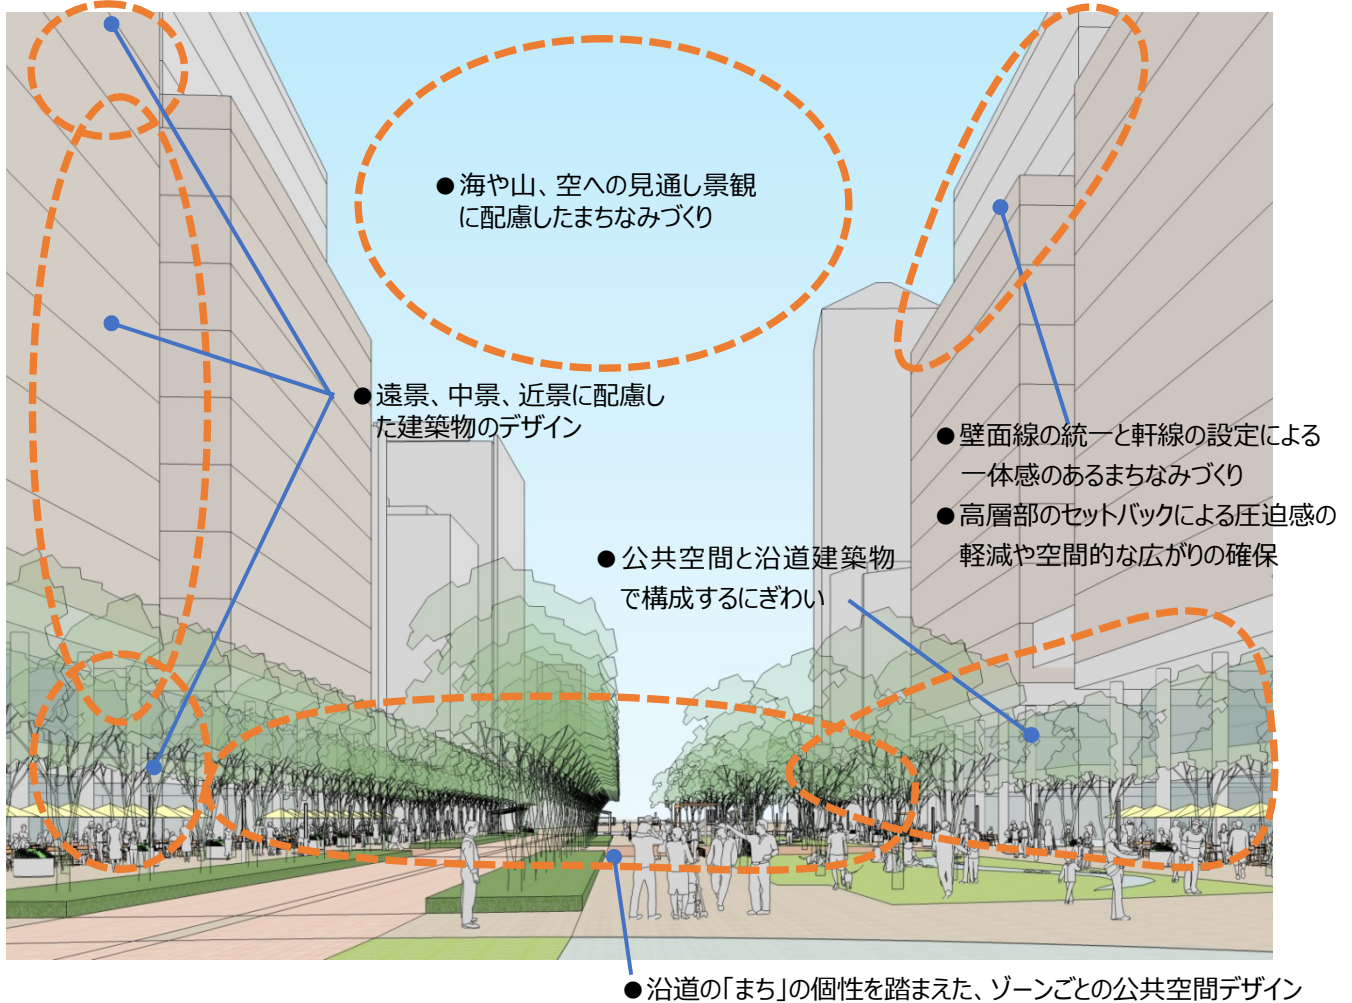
●海や山、空への見通し景観に配慮したまちなみづくり

●遠景、中景、近景に配慮した建築物のデザイン

●壁面線の統一と軒線の設定による一体感のあるまちなみづくり

●高層部のセットバックによる圧迫感の軽減や空間的な広がりの確保

●公共空間と沿道建築物で構成するにぎわい

●沿道の「まち」の個性を踏まえた、ゾーンごとの公共空間デザイン